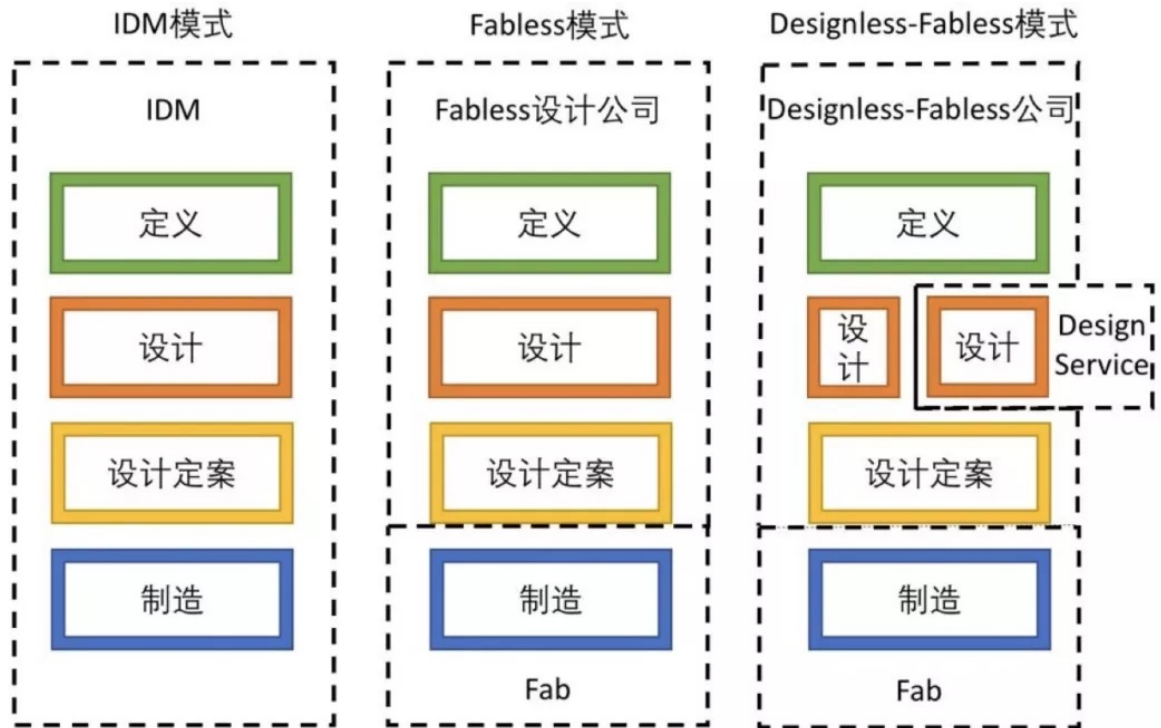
IDM模式

IDM

定义

设计

设计定案

制造

Fabless模式

Fabless设计公司

定义

设计

设计定案

制造

Fab

Designless-Fabless模式

Designless-Fabless公司

定义

设计

设计

Design Service

设计定案

制造

Fab